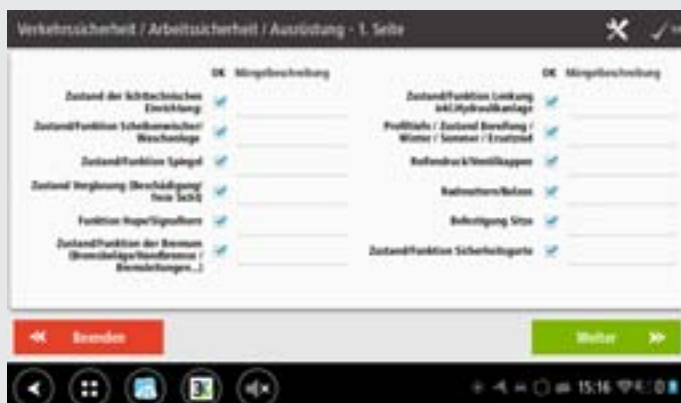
Verkehrssicherheit / Arbeitssicherheit / Ausrüstung - 1. Seite

| | OK | Mängelbeschreibung |
|---|---|---|
| Zustand der lichttechnischen Einrichtung | ✓ | |
| Zustand/Funktion Scheibenwischer/ Waschanlage | ✓ | |
| Zustand/Funktion Spiegel | ✓ | |
| Zustand Verglasung (Beschädigung/ freie Sicht) | ✓ | |
| Funktion Hupe/Signalhorn | ✓ | |
| Zustand/Funktion der Bremsen (Bremsbeläge/Handbremse / Bremsleitungen...) | ✓ | |

| | OK | Mängelbeschreibung |
|---|---|---|
| Zustand/Funktion Lenkung inkl.Hydraulikanlage | ✓ | |
| Profiltiefe / Zustand Bereifung / Winter / Sommer / Ersatzrad | ✓ | |
| Reifendruck/Ventilkappen | ✓ | |
| Radmuttern/Bolzen | ✓ | |
| Befestigung Sitze | ✓ | |
| Zustand/Funktion Sicherheitsgurte | ✓ | |

Beenden

Weiter

15:16